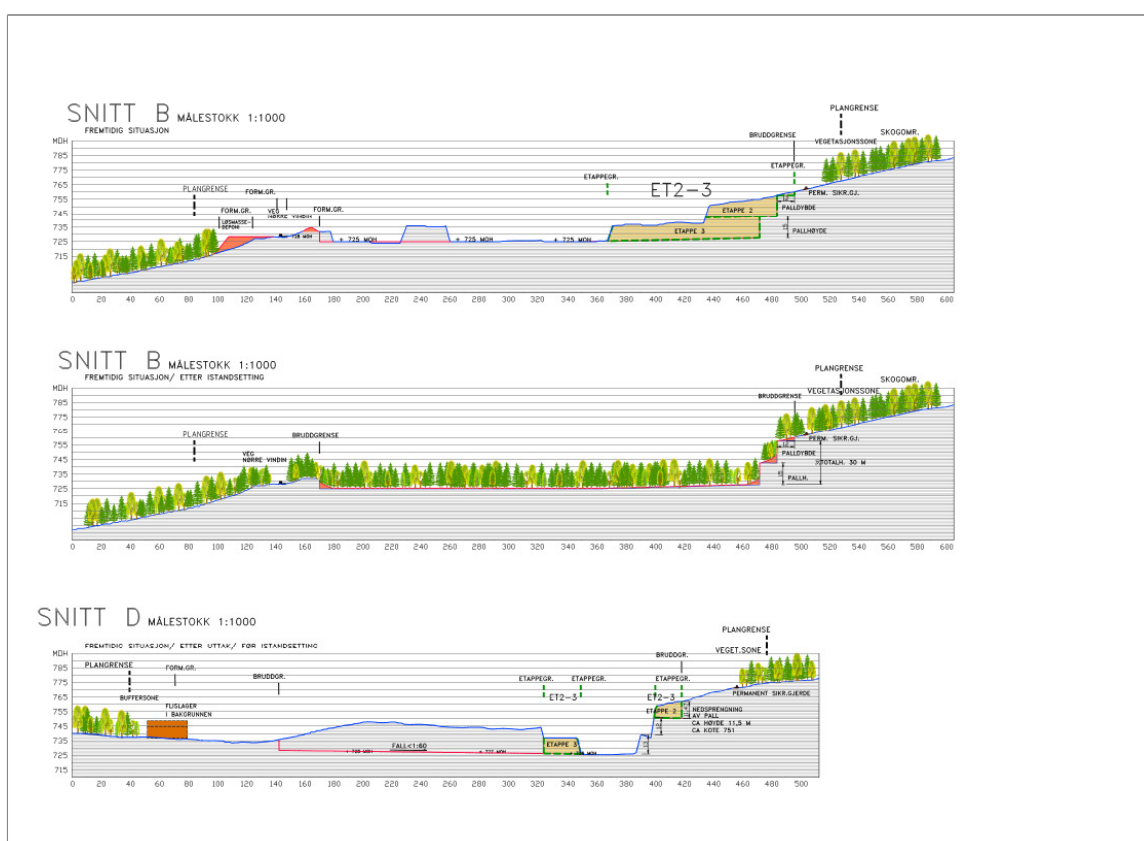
SNITT B MÅLESTOKK 1:1000
FREMTIDIG SITUASJON

PLANGRENSE
BRUDDGRENSE
VEGETASJONSSONE
SKOGOMR.
ETAPPEGR.
ETAPPEGR.
ET2-3
PERM. SIKR.GJ.
PALLDYBDE
PALLHØYDE
ETAPPE 2
ETAPPE 3
PLANGRENSE
FORM.GR.
FORM.GR.
LØSMASSE-DEPONI
VEG NØRRE VINDIN
FORM.GR.
+ 725 MOH
+ 725 MOH
+ 725 MOH

MOH
785
775
765
755
745
735
725
715

0 20 40 60 80 100 120 140 160 180 200 220 240 260 280 300 320 340 360 380 400 420 440 460 480 500 520 540 560 580 600

SNITT B MÅLESTOKK 1:1000
FREMTIDIG SITUASJON/ ETTER ISTANDSETTING

PLANGRENSE
VEGETASJONSSONE
SKOGOMR.
BRUDDGRENSE
PERM. SIKR.GJ.
PALLDYBDE
TOTALH. 30 M
PALLH.
PLANGRENSE
VEG NØRRE VINDIN
BRUDDGRENSE

MOH
785
775
765
755
745
735
725
715

0 20 40 60 80 100 120 140 160 180 200 220 240 260 280 300 320 340 360 380 400 420 440 460 480 500 520 540 560 580 600

SNITT D MÅLESTOKK 1:1000
FREMTIDIG SITUASJON/ ETTER UTTAK/ FØR ISTANDSETTING

PLANGRENSE
VEGET.SONE
BRUDDGR.
ETAPPEGR.
PERMANENT SIKR.GJERDE
PLANGRENSE
FORM.GR.
BUFFERSONE
FLISLAGER I BAKGRUNNEN
BRUDDGR.
ETAPPEGR.
ETAPPEGR.
ET2-3
ET2-3
ETAPPE 2
NEDSPRENGNING AV PALL
CA HØYDE 11,5 M
CA KOTE 751
FALL<1:60
ETAPPE 3

MOH
785
775
765
755
745
735
725
715

0 20 40 60 80 100 120 140 160 180 200 220 240 260 280 300 320 340 360 380 400 420 440 460 480 500